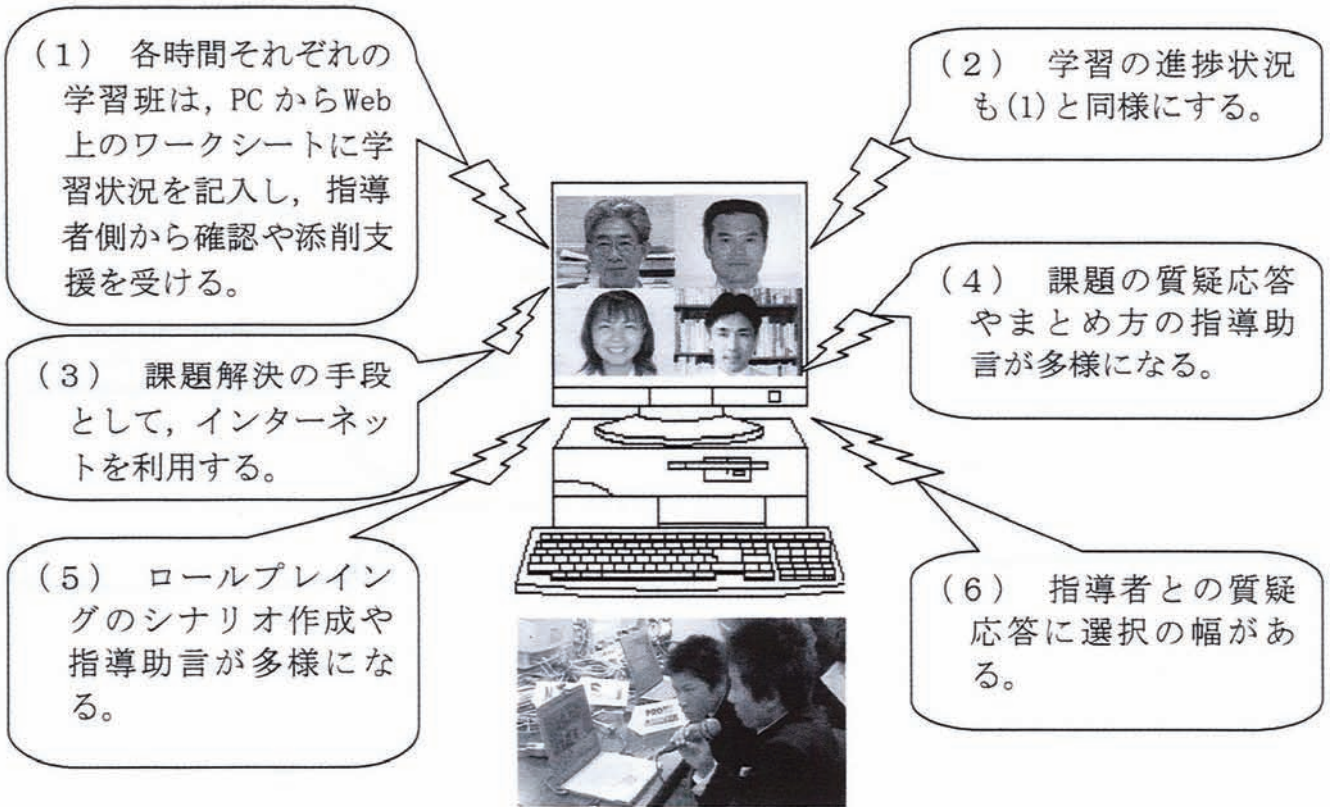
(1) 各時間それぞれの学習班は，PC からWeb上のワークシートに学習状況を記入し，指導者側から確認や添削支援を受ける。

(2) 学習の進捗状況も(1)と同様にする。

(3) 課題解決の手段として，インターネットを利用する。

(4) 課題の質疑応答やまとめ方の指導助言が多様になる。

(5) ロールプレイングのシナリオ作成や指導助言が多様になる。

(6) 指導者との質疑応答に選択の幅がある。